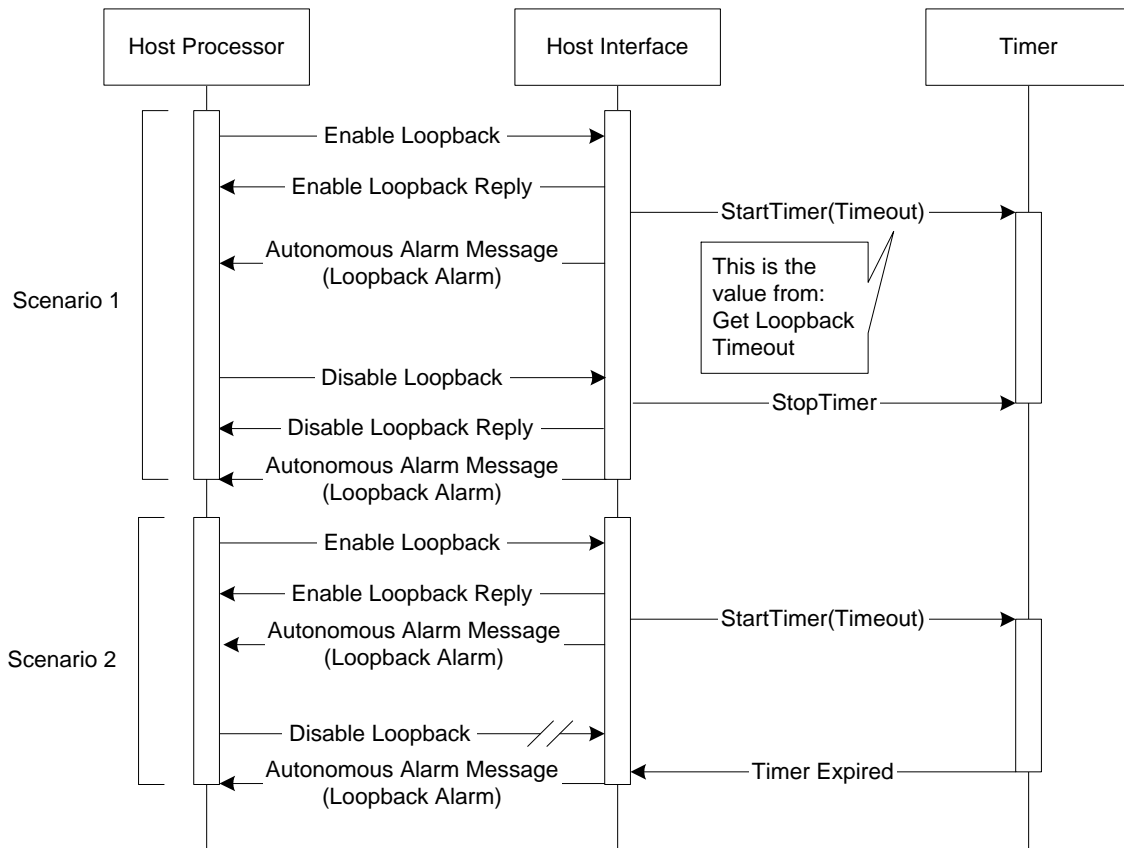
Host Processor

Host Interface

Timer

Scenario 1

Enable Loopback

Enable Loopback Reply

StartTimer(Timeout)

Autonomous Alarm Message (Loopback Alarm)

This is the value from: Get Loopback Timeout

Disable Loopback

StopTimer

Disable Loopback Reply

Autonomous Alarm Message (Loopback Alarm)

Scenario 2

Enable Loopback

Enable Loopback Reply

StartTimer(Timeout)

Autonomous Alarm Message (Loopback Alarm)

Disable Loopback

Autonomous Alarm Message (Loopback Alarm)

Timer Expired